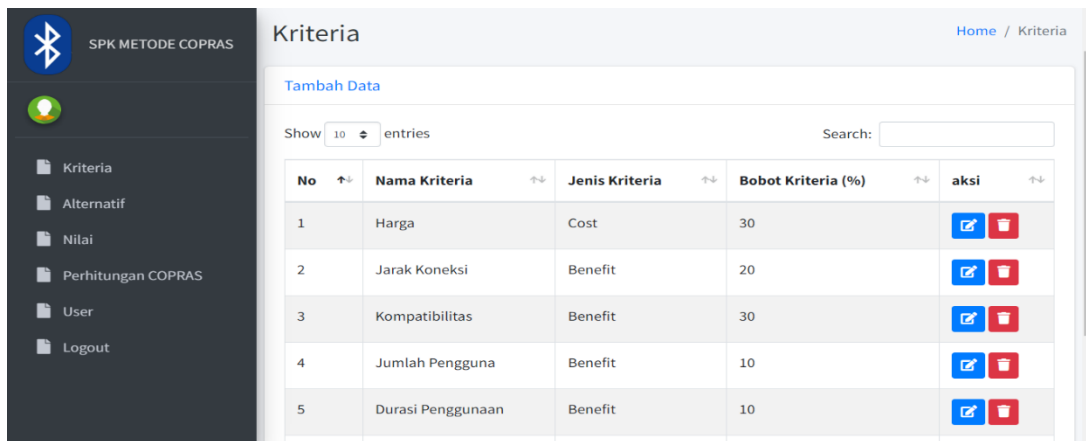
SPK METODE COPRAS

Kriteria
Alternatif
Nilai
Perhitungan COPRAS
User
Logout

Kriteria

Home / Kriteria

Tambah Data

Show 10 entries

Search:

| No | Nama Kriteria | Jenis Kriteria | Bobot Kriteria (%) | aksi |
|---|---|---|---|---|
| 1 | Harga | Cost | 30 | |
| 2 | Jarak Koneksi | Benefit | 20 | |
| 3 | Kompatibilitas | Benefit | 30 | |
| 4 | Jumlah Pengguna | Benefit | 10 | |
| 5 | Durasi Penggunaan | Benefit | 10 | |